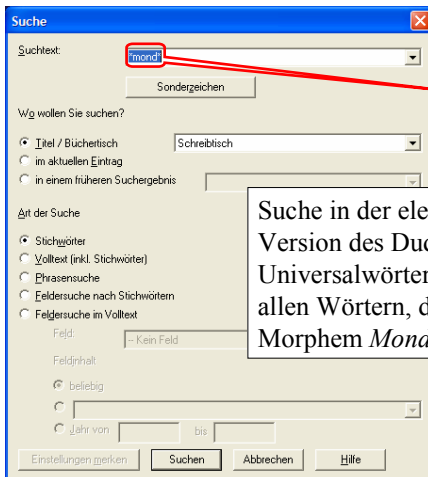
Suche

Suchtext: *mond*

Sonderzeichen

Wo wollen Sie suchen?

Titel / Büchertisch Schreibtisch

im aktuellen Eintrag

in einem früheren Suchergebnis

Art der Suche

Stichwörter

Volltext (inkl. Stichwörter)

Phrasensuche

Feldersuche nach Stichwörtern

Feldersuche im Volltext

Feld: - Kein Feld

Feldinhalt

beliebig

Jahr von bis

Einstellungen merken Suchen Abbrechen Hilfe

Suche in der ele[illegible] Version des Du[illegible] Universalwörter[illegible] allen Wörtern, d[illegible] Morphem *Mond*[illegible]